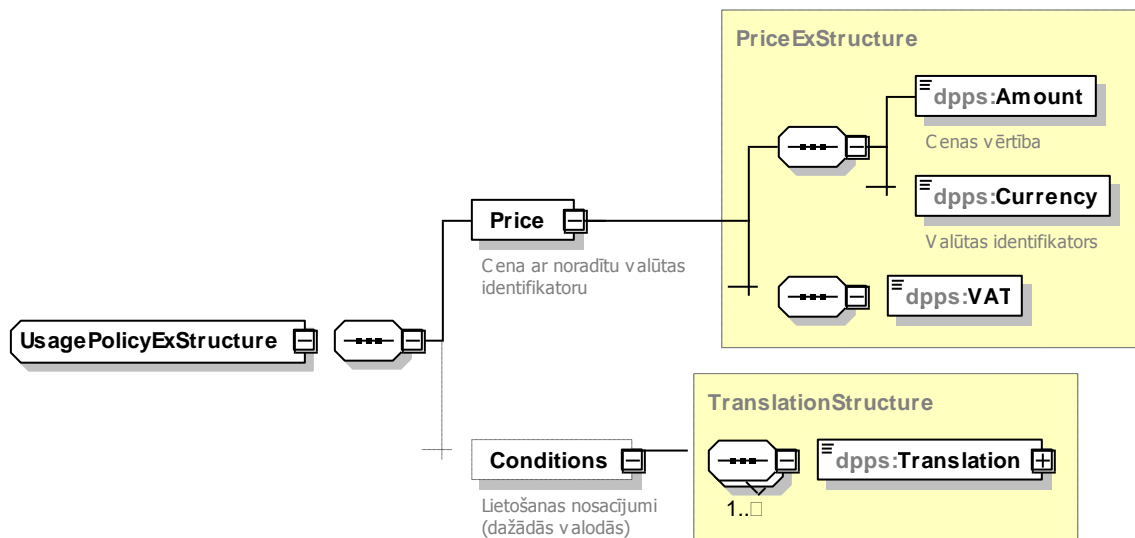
UsagePolicyExStructure

Price

Cena ar noradītu valūtas identifikatoru

PriceExStructure

dpps:Amount

Cenas vērtība

dpps:Currency

Valūtas identifikators

dpps:VAT

Conditions

Lietošanas nosacījumi (dažādās valodās)

TranslationStructure

dpps:Translation

1..∞